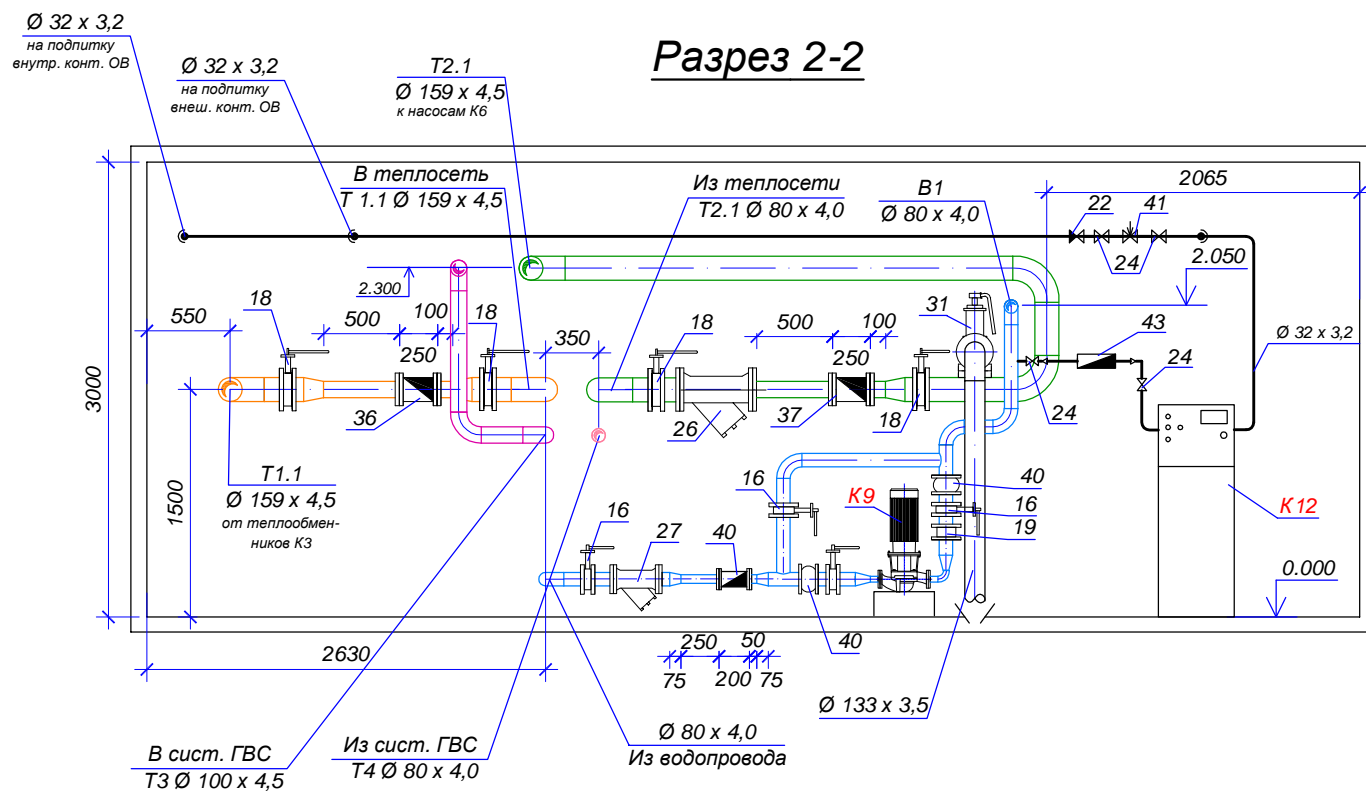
Разрез 2-2

Ø 32 x 3,2
на подпитку
внутр. конт. ОВ

Ø 32 x 3,2
на подпитку
внеш. конт. ОВ

Т2.1
Ø 159 x 4,5
к насосам К6

В теплосеть
Т 1.1 Ø 159 x 4,5

Из теплосети
Т2.1 Ø 80 x 4,0

В1
Ø 80 x 4,0

2065

22
41
24
2.050
2.300

550
18
500
100
18
350
250
36

18
500
100
250
26
37
18
31
43
24
24
Ø 32 x 3,2

3000
1500

Т1.1
Ø 159 x 4,5
от теплообменников К3

16
27
40
16
К9
40
16
19
К12
0.000
40

2630
250
50
75
200
75

Ø 133 x 3,5

Ø 80 x 4,0
Из водопровода

В сист. ГВС
Т3 Ø 100 x 4,5

Из сист. ГВС
Т4 Ø 80 x 4,0